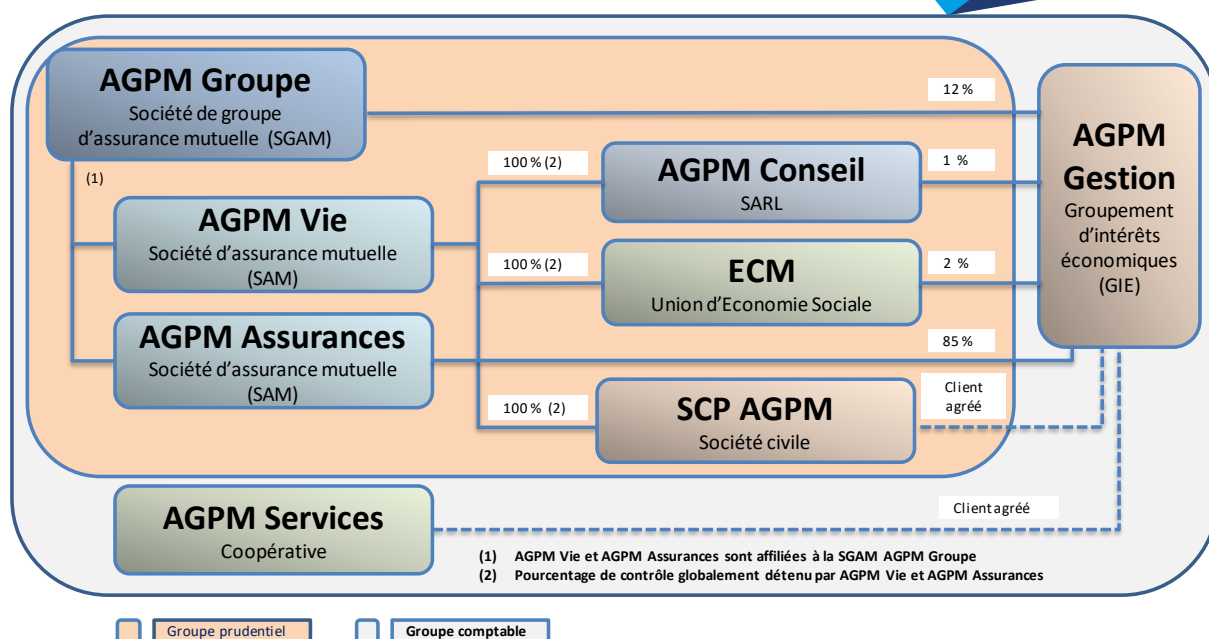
AGPM Groupe
Société de groupe d'assurance mutuelle (SGAM)

12 %

AGPM Gestion
Groupement d'intérêts économiques (GIE)

(1)

100 % (2)

AGPM Conseil
SARL

1 %

AGPM Vie
Société d'assurance mutuelle (SAM)

100 % (2)

ECM
Union d'Economie Sociale

2 %

AGPM Assurances
Société d'assurance mutuelle (SAM)

85 %

Client agréé

100 % (2)

SCP AGPM
Société civile

AGPM Services
Coopérative

Client agréé

(1) AGPM Vie et AGPM Assurances sont affiliées à la SGAM AGPM Groupe
(2) Pourcentage de contrôle globalement détenu par AGPM Vie et AGPM Assurances

Groupe prudentiel

Groupe comptable